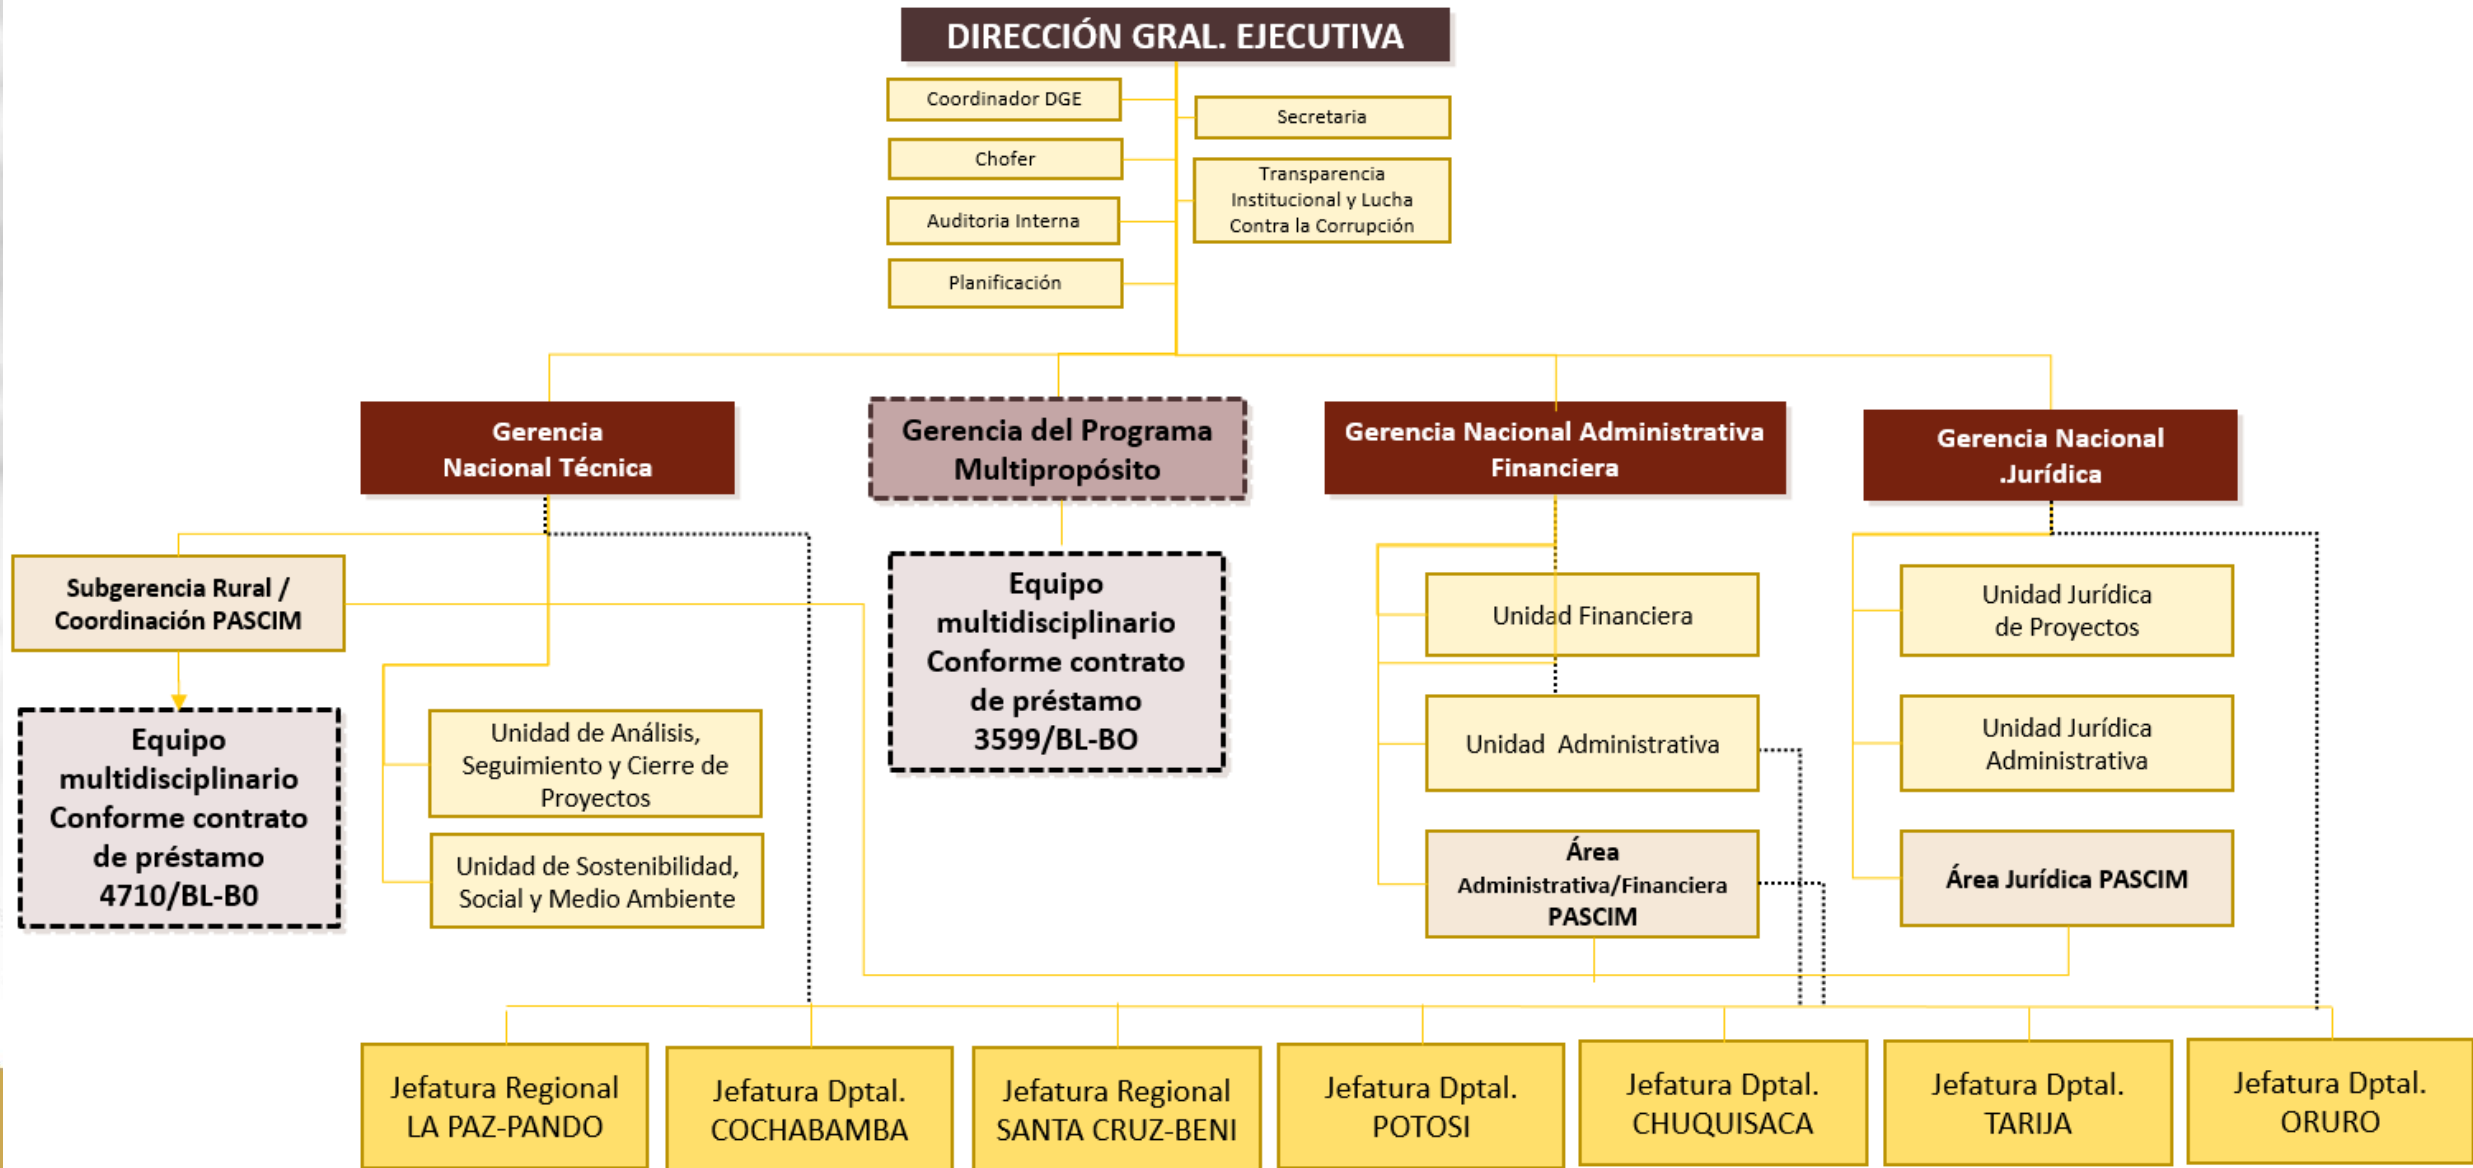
DIRECCIÓN GRAL. EJECUTIVA

Coordinador DGE

Chofer

Auditoria Interna

Planificación

Secretaria

Transparencia Institucional y Lucha Contra la Corrupción

Gerencia Nacional Técnica

Gerencia del Programa Multipropósito

Gerencia Nacional Administrativa Financiera

Gerencia Nacional .Jurídica

Subgerencia Rural / Coordinación PASCIM

Equipo multidisciplinario Conforme contrato de préstamo 4710/BL-B0

Unidad de Análisis, Seguimiento y Cierre de Proyectos

Unidad de Sostenibilidad, Social y Medio Ambiente

Equipo multidisciplinario Conforme contrato de préstamo 3599/BL-BO

Unidad Financiera

Unidad Administrativa

Área Administrativa/Financiera PASCIM

Unidad Jurídica de Proyectos

Unidad Jurídica Administrativa

Área Jurídica PASCIM

Jefatura Regional LA PAZ-PANDO

Jefatura Dptal. COCHABAMBA

Jefatura Regional SANTA CRUZ-BENI

Jefatura Dptal. POTOSI

Jefatura Dptal. CHUQUISACA

Jefatura Dptal. TARIJA

Jefatura Dptal. ORURO